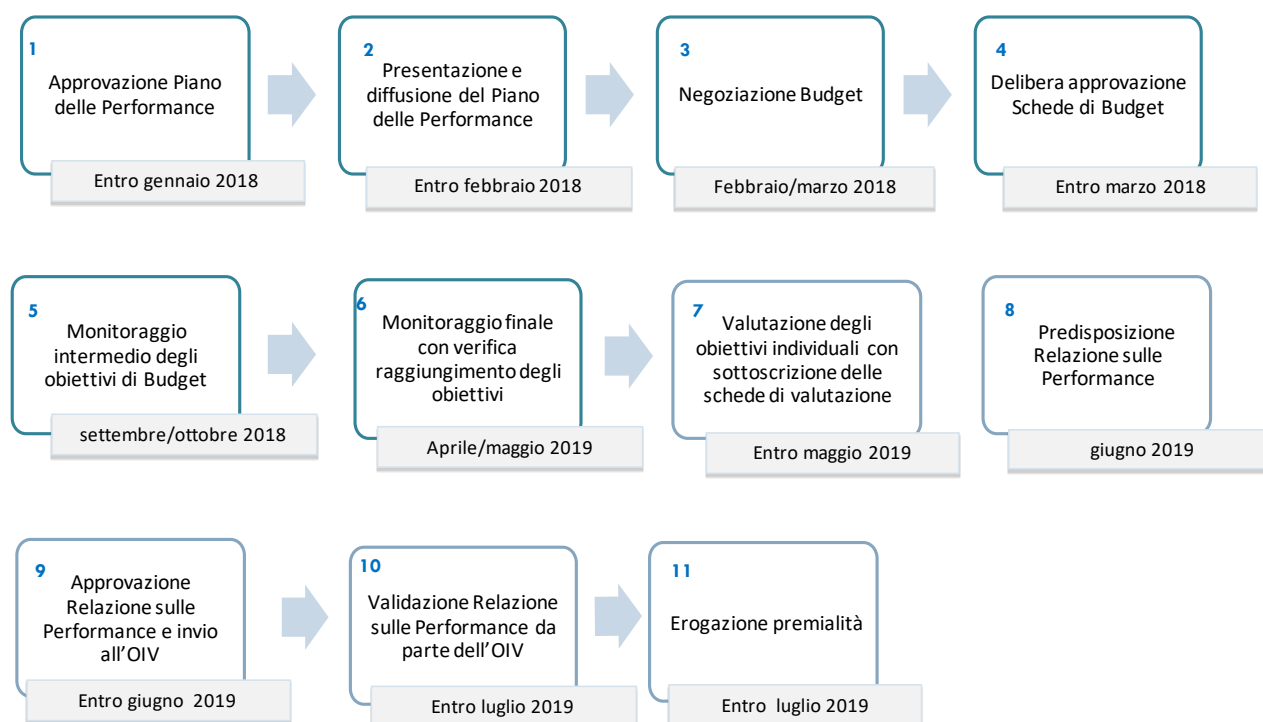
1
Approvazione Piano delle Performance
Entro gennaio 2018

2
Presentazione e diffusione del Piano delle Performance
Entro febbraio 2018

3
Negoziazione Budget
Febbraio/marzo 2018

4
Delibera approvazione Schede di Budget
Entro marzo 2018

5
Monitoraggio intermedio degli obiettivi di Budget
settembre/ottobre 2018

6
Monitoraggio finale con verifica raggiungimento degli obiettivi
Aprile/maggio 2019

7
Valutazione degli obiettivi individuali con sottoscrizione delle schede di valutazione
Entro maggio 2019

8
Predisposizione Relazione sulle Performance
giugno 2019

9
Approvazione Relazione sulle Performance e invio all'OIV
Entro giugno 2019

10
Validazione Relazione sulle Performance da parte dell'OIV
Entro luglio 2019

11
Erogazione premialità
Entro luglio 2019